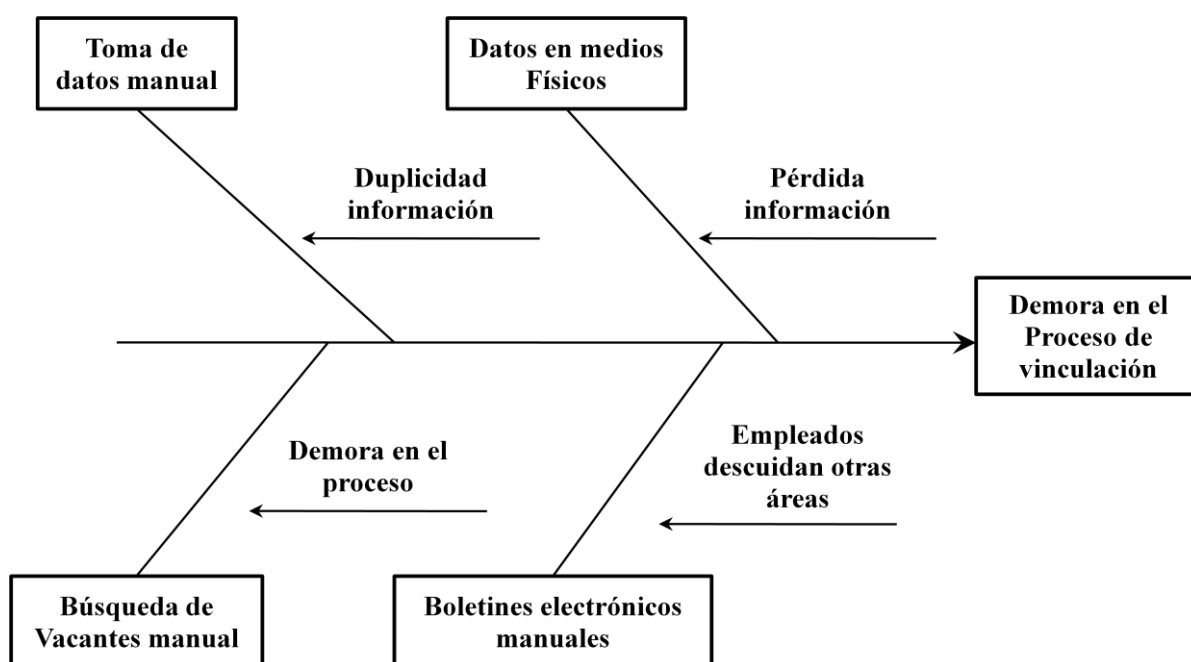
Toma de datos manual

Datos en medios Físicos

Duplicidad información

Pérdida información

Demora en el Proceso de vinculación

Demora en el proceso

Empleados descuidan otras áreas

Búsqueda de Vacantes manual

Boletines electrónicos manuales